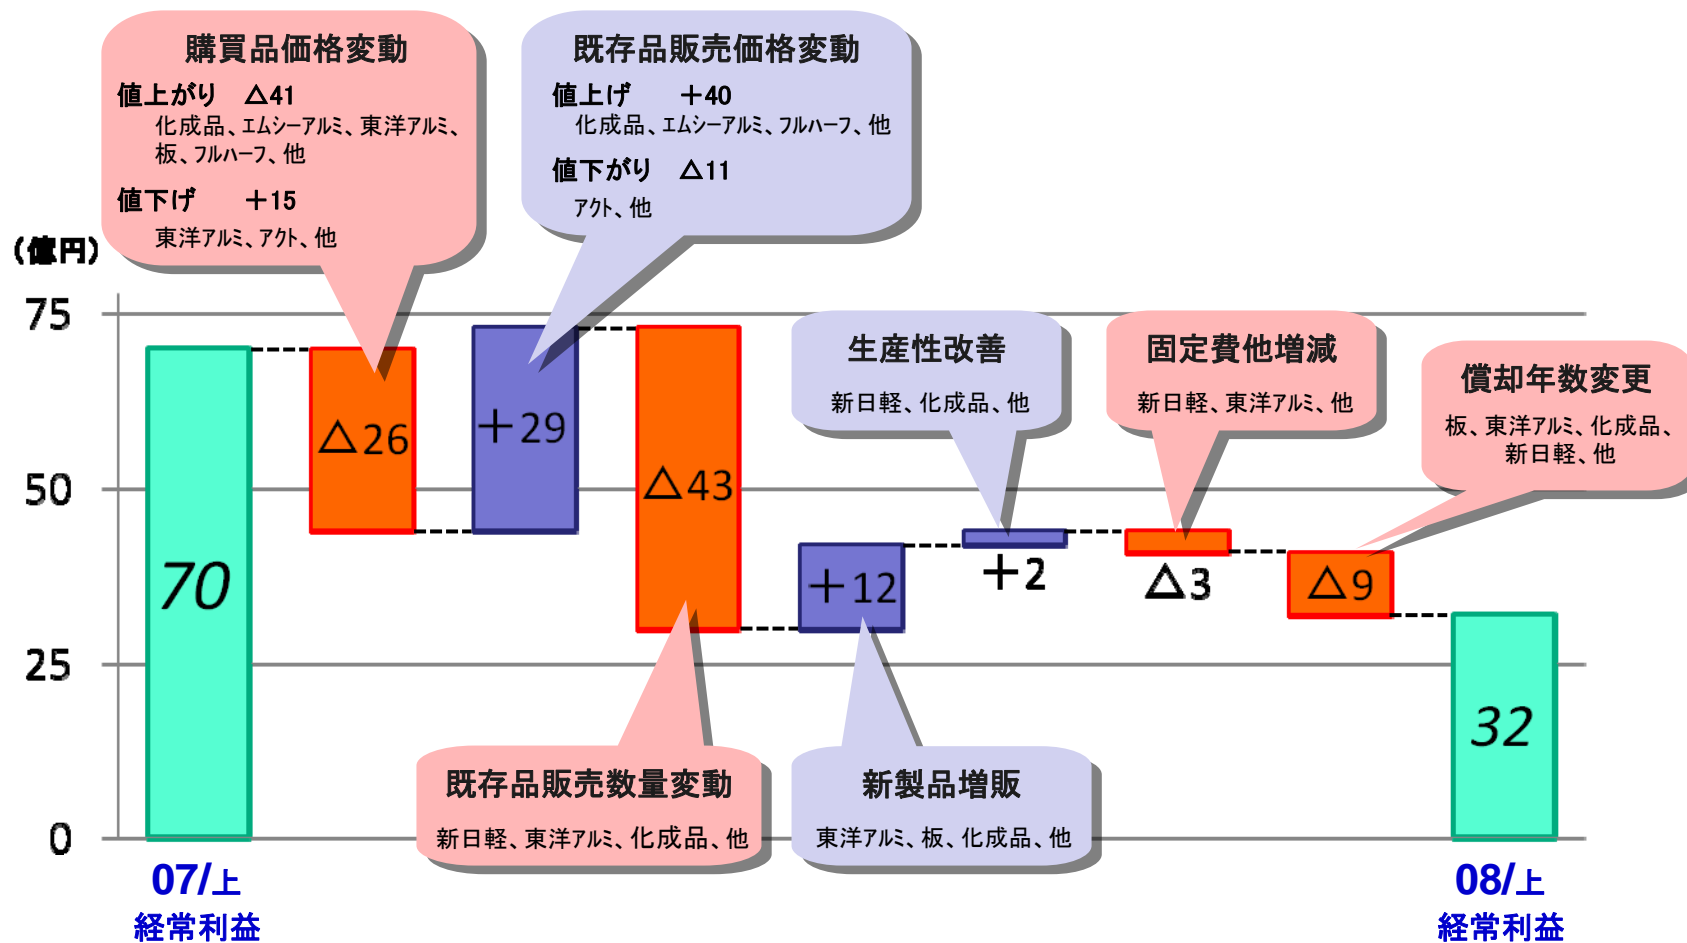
購買品価格変動
値上がり　△41
化成品、エムシーアルミ、東洋アルミ、板、フルハーフ、他
値下げ　＋15
東洋アルミ、アクト、他

既存品販売価格変動
値上げ　＋40
化成品、エムシーアルミ、フルハーフ、他
値下がり　△11
アクト、他

(億円)
75
50
25
0

70
△26
＋29
△43
＋12
＋2
△3
△9
32

生産性改善
新日軽、化成品、他

固定費他増減
新日軽、東洋アルミ、他

償却年数変更
板、東洋アルミ、化成品、新日軽、他

既存品販売数量変動
新日軽、東洋アルミ、化成品、他

新製品増販
東洋アルミ、板、化成品、他

07/上
経常利益

08/上
経常利益